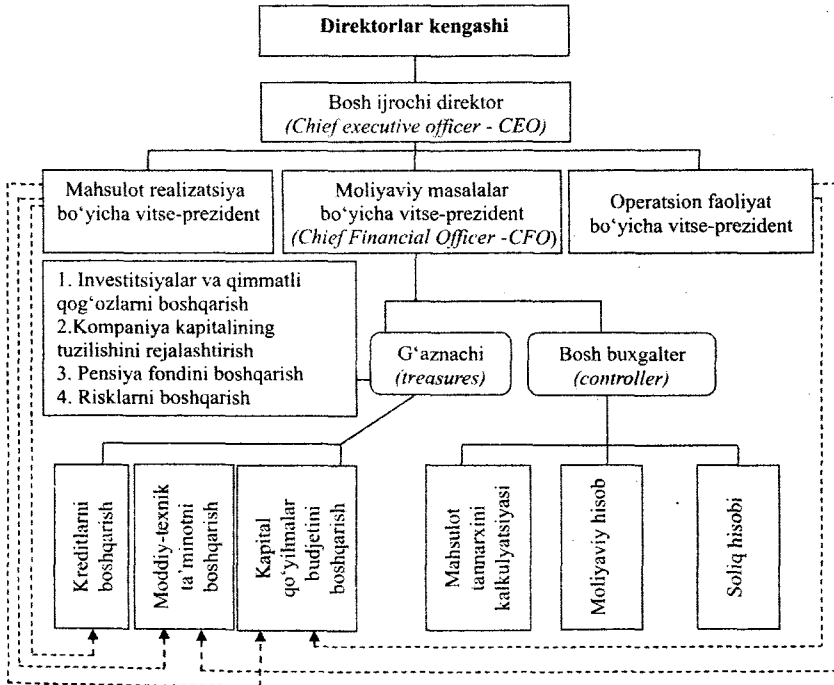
Direktorlar kengashi

Bosh ijrochi direktor
(Chief executive officer - CEO)

Mahsulot realizatsiya bo'yicha vitse-prezident

Moliyaviy masalalar bo'yicha vitse-prezident
(Chief Financial Officer -CFO)

Operatsion faoliyat bo'yicha vitse-prezident

1. Investitsiyalar va qimmatli qog'ozlarni boshqarish
2.Kompaniya kapitalining tuzilishini rejalashtirish
3. Pensiya fondini boshqarish
4. Risklarni boshqarish

G'aznachi
(treasures)

Bosh buxgalter
(controller)

Kreditlarni boshqarish

Moddiy-texnik ta'minotni boshqarish

Kapital qo'yilmalar budjetini boshqarish

Mahsulot tannarxini kalkulyatsiyasi

Moliyaviy hisob

Soliq hisobi